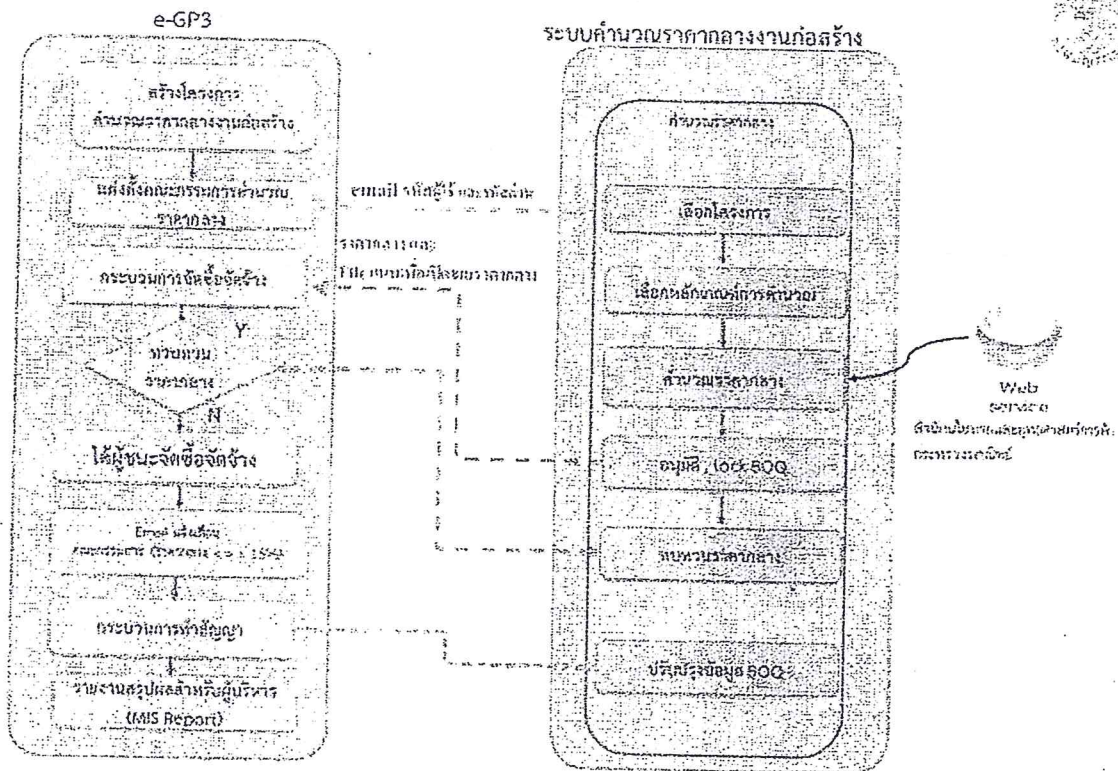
e-GP3

สร้างโครงการ คำนวณราคากลางงานก่อสร้าง

แต่งตั้งคณะกรรมการคำนวณราคากลาง

กระบวนการจัดซื้อจัดจ้าง

ทบทวนราคากลาง

Y

N

ได้ผู้ชนะจัดซื้อจัดจ้าง

Email แจ้งเตือน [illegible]

กระบวนการทำสัญญา

รายงานสรุปผลสำหรับผู้บริหาร (MIS Report)

email รหัสผู้ใช้ และรหัสผ่าน

ราคากลาง และ File แบบแจ้งรายละเอียดราคากลาง

ระบบคำนวณราคากลางงานก่อสร้าง

คำนวณราคากลาง

เลือกโครงการ

เลือกหลักเกณฑ์การคำนวณ

คำนวณราคากลาง

อนุมัติ , lock BOQ

ทบทวนราคากลาง

ปรับปรุงข้อมูล BOQ

Web service

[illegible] กระทรวงพาณิชย์